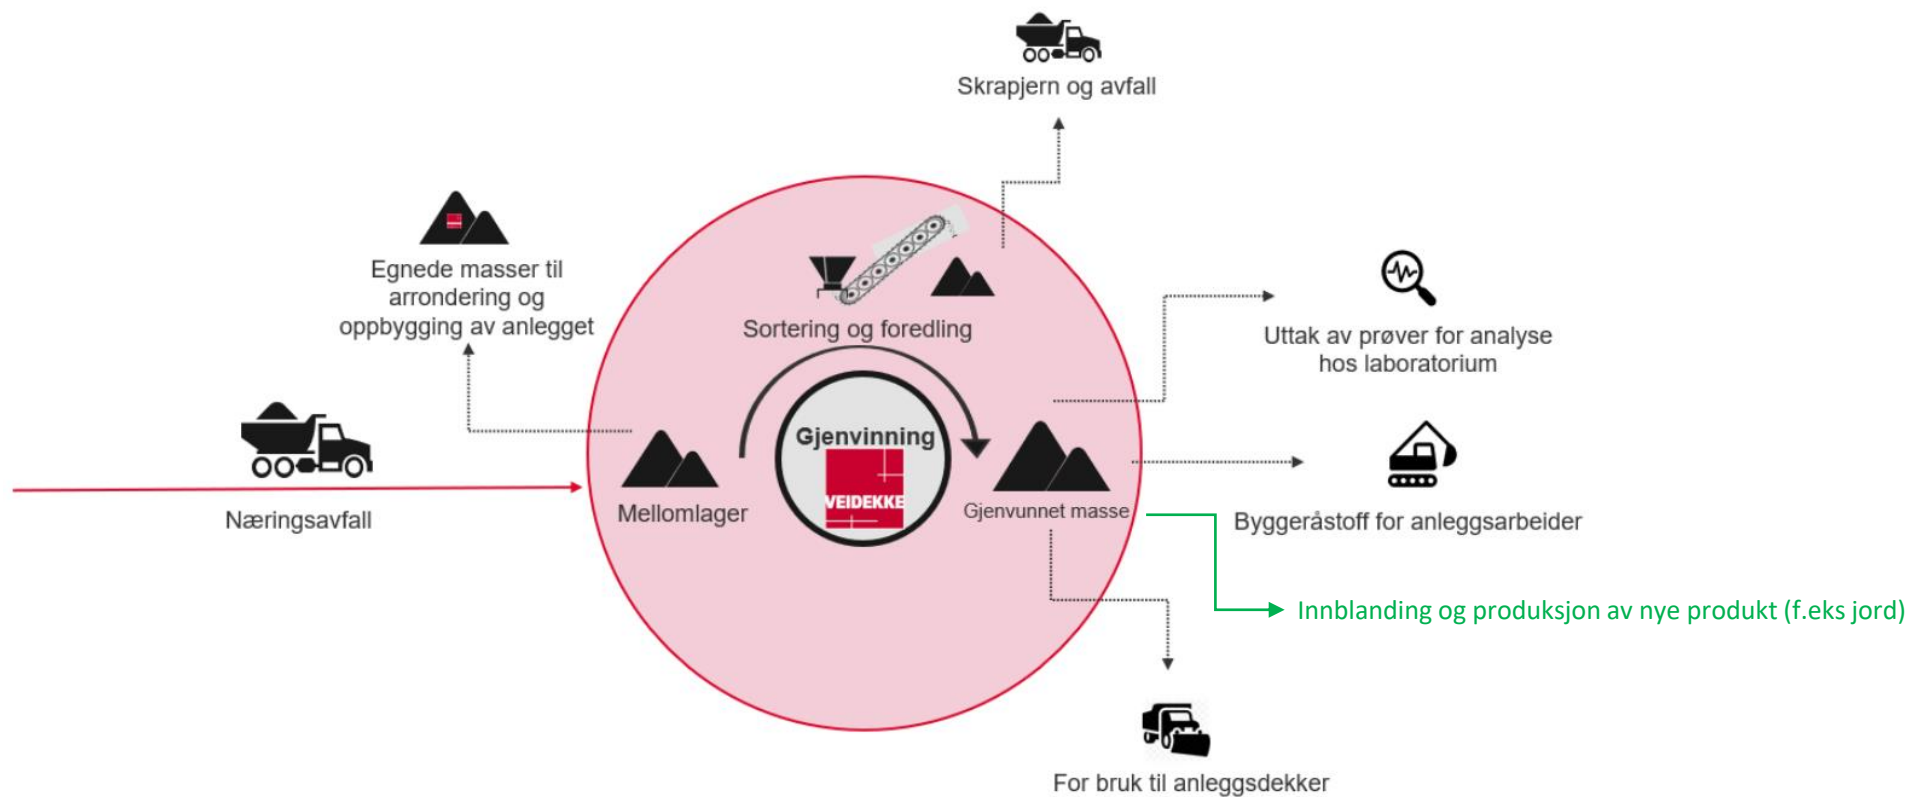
Skrapjern og avfall

Egnede masser til arrondering og oppbygging av anlegget

Sortering og foredling

Uttak av prøver for analyse hos laboratorium

Næringsavfall

Mellomlager

Gjenvinning

VEIDEKKE

Gjenvunnet masse

Byggeråstoff for anleggsarbeider

Innblanding og produksjon av nye produkt (f.eks jord)

For bruk til anleggsdekker